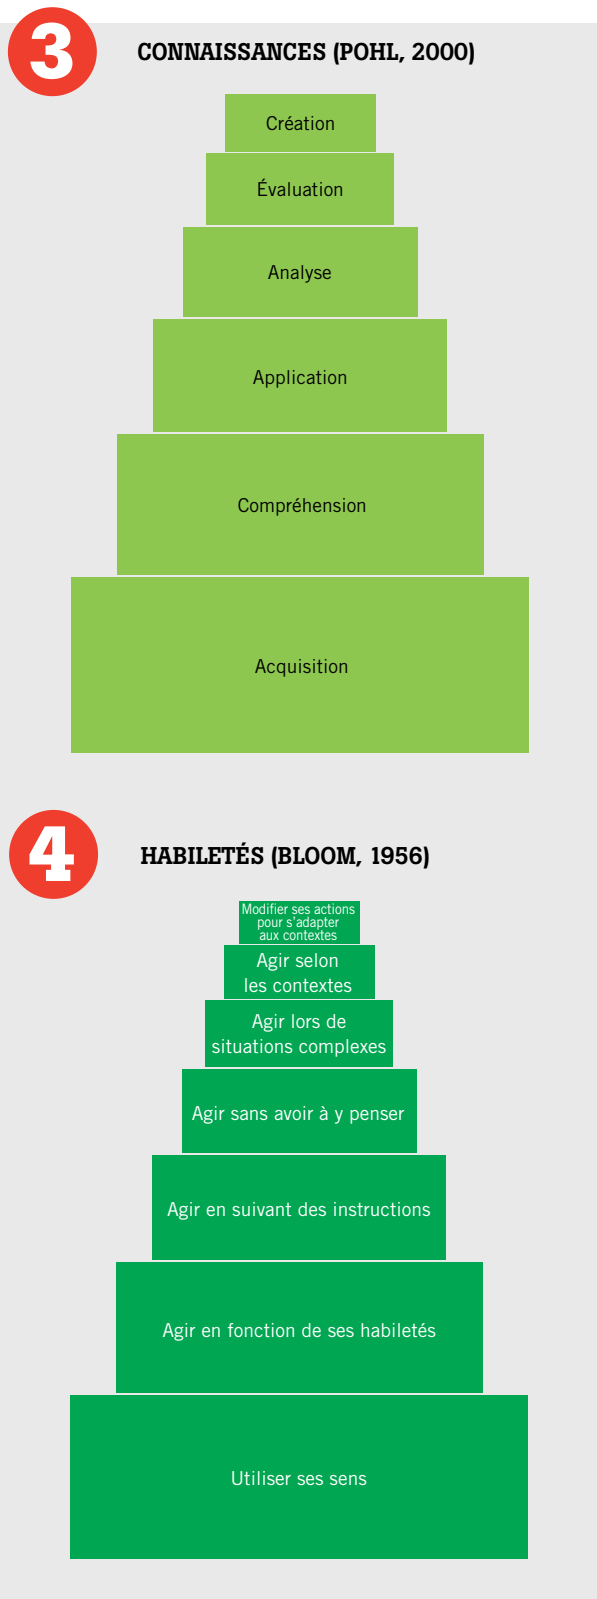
3

CONNAISSANCES (POHL, 2000)

Création

Évaluation

Analyse

Application

Compréhension

Acquisition

4

HABILETÉS (BLOOM, 1956)

Modifier ses actions pour s'adapter aux contextes

Agir selon les contextes

Agir lors de situations complexes

Agir sans avoir à y penser

Agir en suivant des instructions

Agir en fonction de ses habiletés

Utiliser ses sens